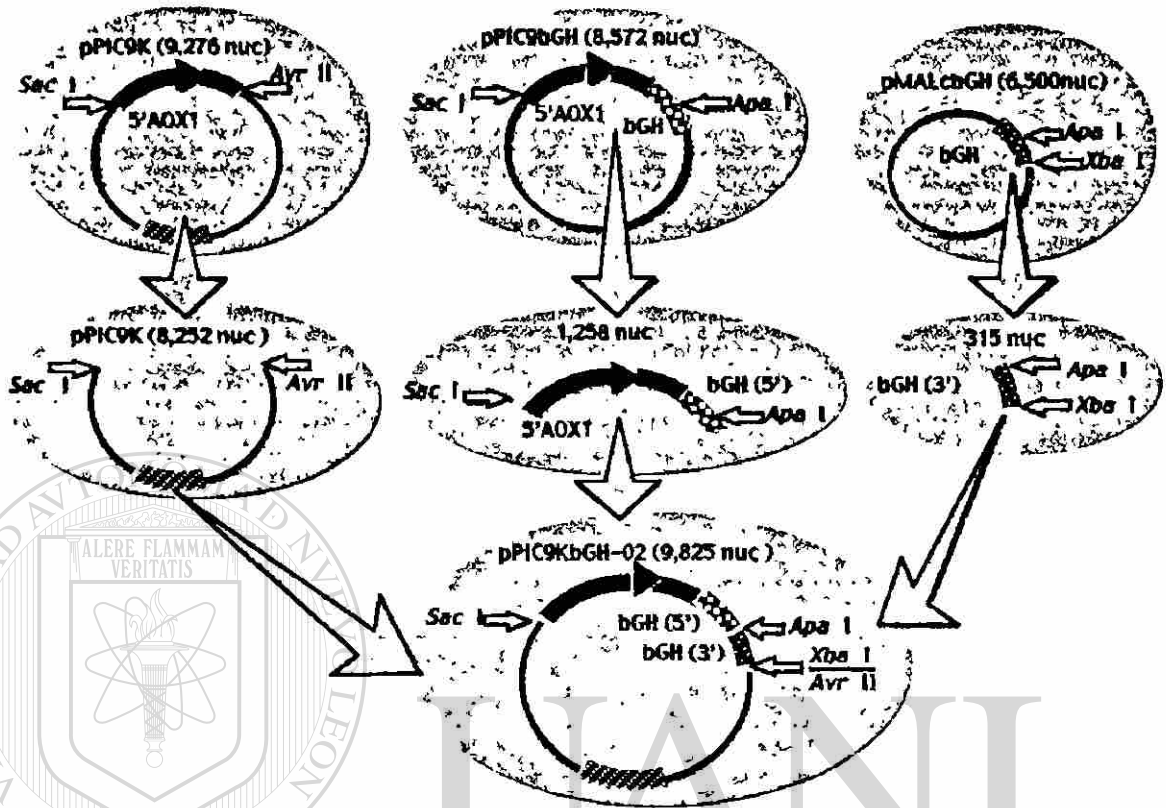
pPIC9K (9,276 nuc)
Sac I
Avr II
5'AOX1

pPIC9bGH (8,572 nuc)
Sac I
5'AOX1
bGH
Apa I

pMALcbGH (6,500nuc)
bGH
Apa I
Xba I

pPIC9K (8,252 nuc)
Sac I
Avr II

1,258 nuc
Sac I
bGH (5')
5'AOX1
Apa I

315 nuc
bGH (3')
Apa I
Xba I

ALERE FLAMMAM VERITATIS

pPIC9KbGH-02 (9,825 nuc)
Sac I
bGH (5')
bGH (3')
Apa I
Xba I
Avr II

UANL